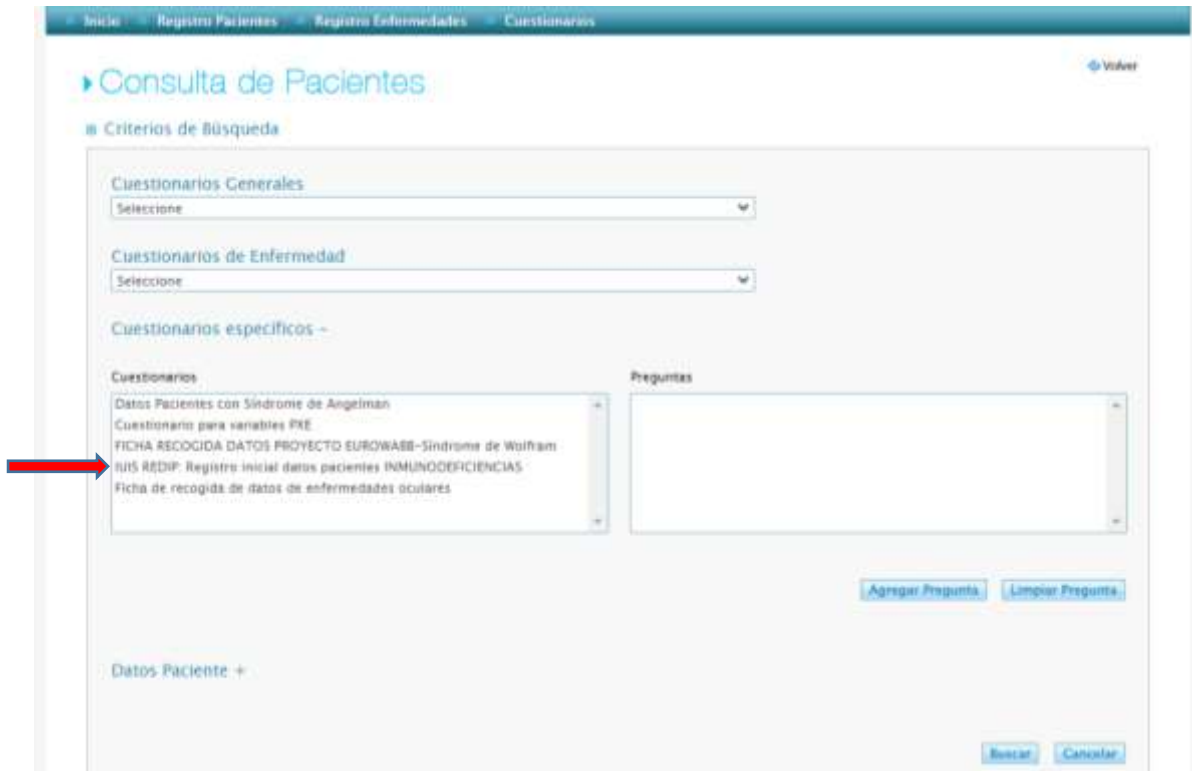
Inicio Registro Pacientes Registro Enfermedades Cuestionarios

Volver

Consulta de Pacientes

Criterios de Búsqueda

Cuestionarios Generales

Seleccione

Cuestionarios de Enfermedad

Seleccione

Cuestionarios específicos –

Cuestionarios

Datos Pacientes con Síndrome de Angelman
Cuestionario para variables PXE
FICHA RECOGIDA DATOS PROYECTO EUROWABB–Síndrome de Wolfram
IUIS REDIP: Registro inicial datos pacientes INMUNODEFICIENCIAS
Ficha de recogida de datos de enfermedades oculares

Preguntas

Agregar Pregunta Limpiar Pregunta

Datos Paciente +

Buscar Cancelar